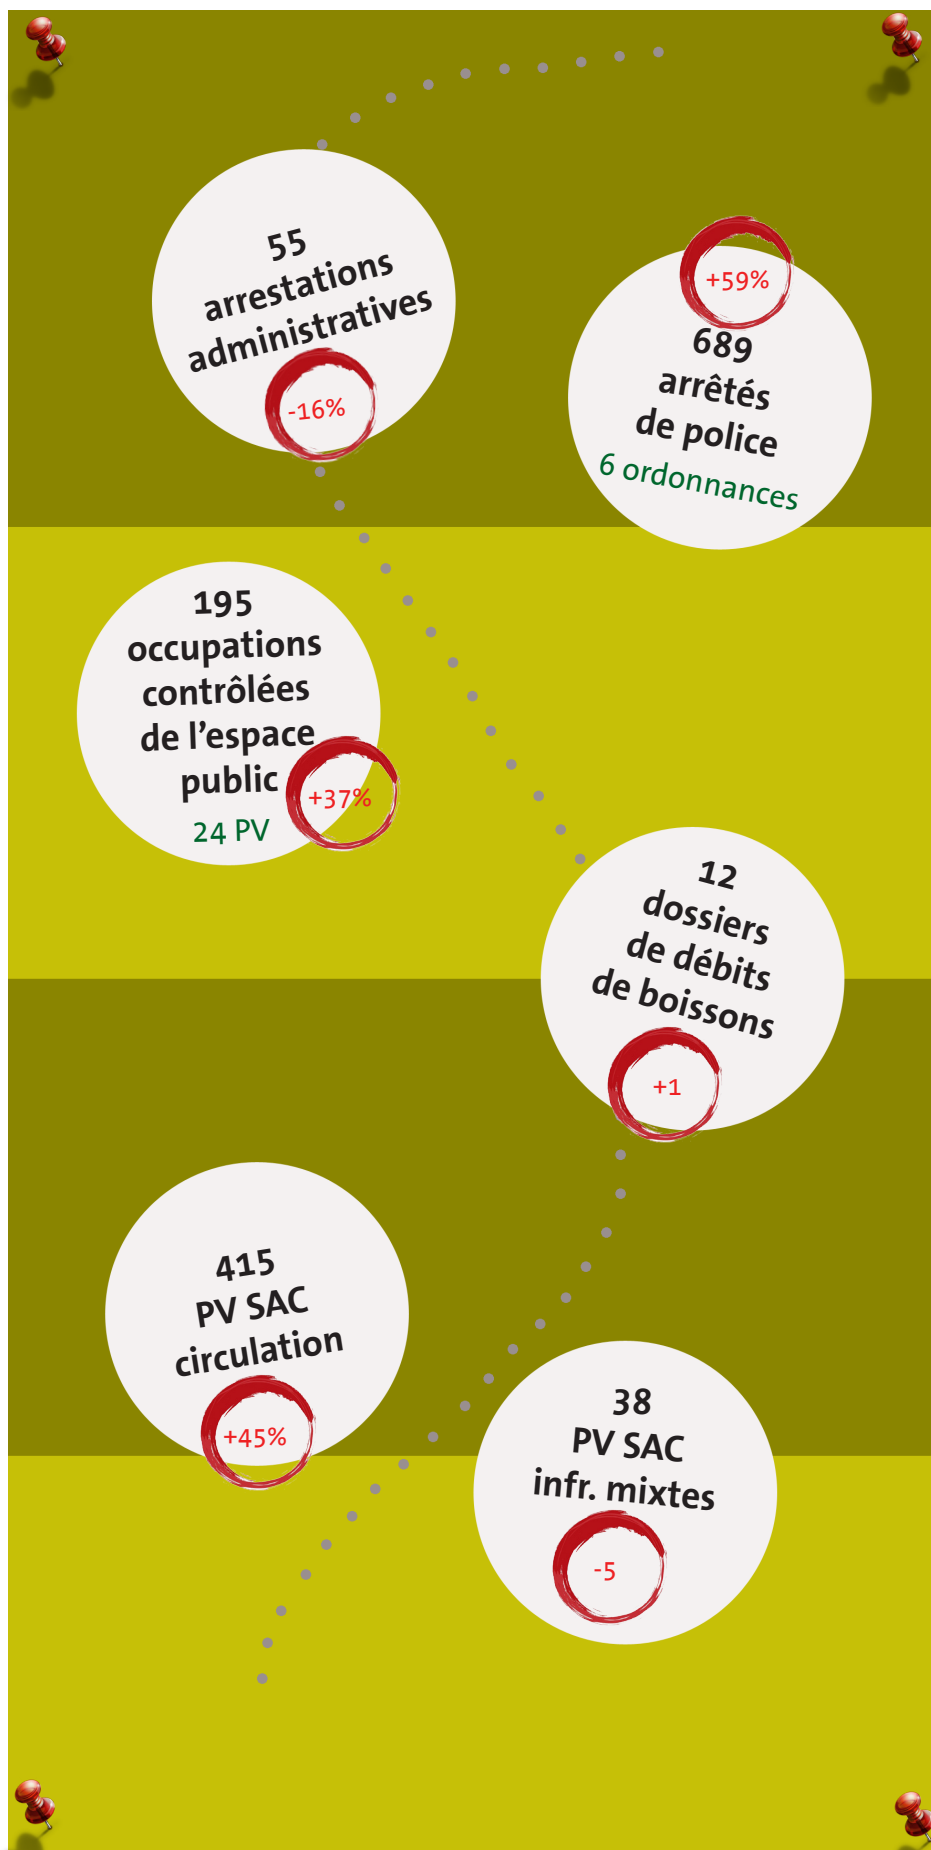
55
arrestations
administratives
-16%

+59%
689
arrêtés
de police
6 ordonnances

195
occupations
contrôlées
de l'espace
public
24 PV
+37%

12
dossiers
de débits
de boissons
+1

415
PV SAC
circulation
+45%

38
PV SAC
infr. mixtes
-5